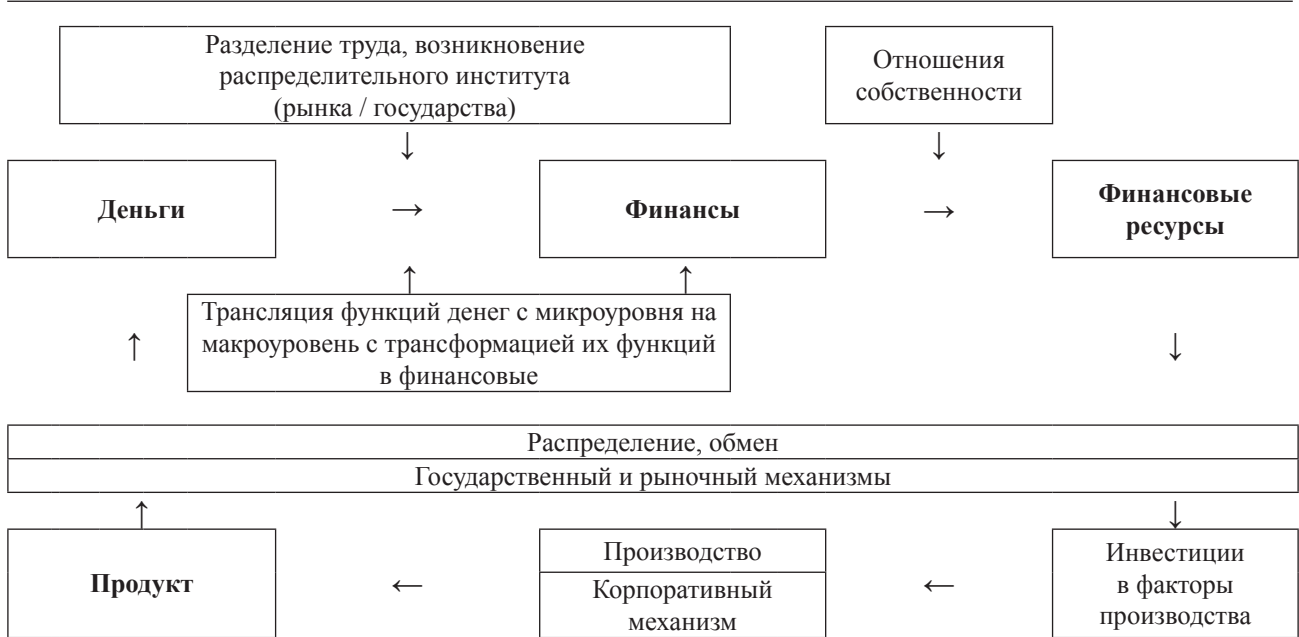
Разделение труда, возникновение распределительного института (рынка / государства)

Отношения собственности

↓

↓

Деньги

→

Финансы

→

Финансовые ресурсы

↑

↑

Трансляция функций денег с микроуровня на макроуровень с трансформацией их функций в финансовые

↑

↓

Распределение, обмен

Государственный и рыночный механизмы

↑

↓

Продукт

←

Производство

Корпоративный механизм

←

Инвестиции в факторы производства